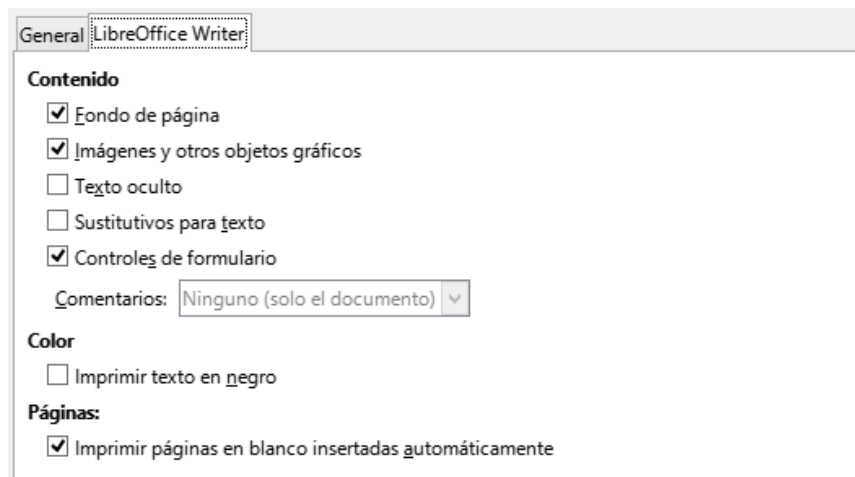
General LibreOffice Writer

Contenido

Fondo de página

Imágenes y otros objetos gráficos

Texto oculto

Sustitutivos para texto

Controles de formulario

Comentarios: Ninguno (solo el documento)

Color

Imprimir texto en negro

Páginas:

Imprimir páginas en blanco insertadas automáticamente